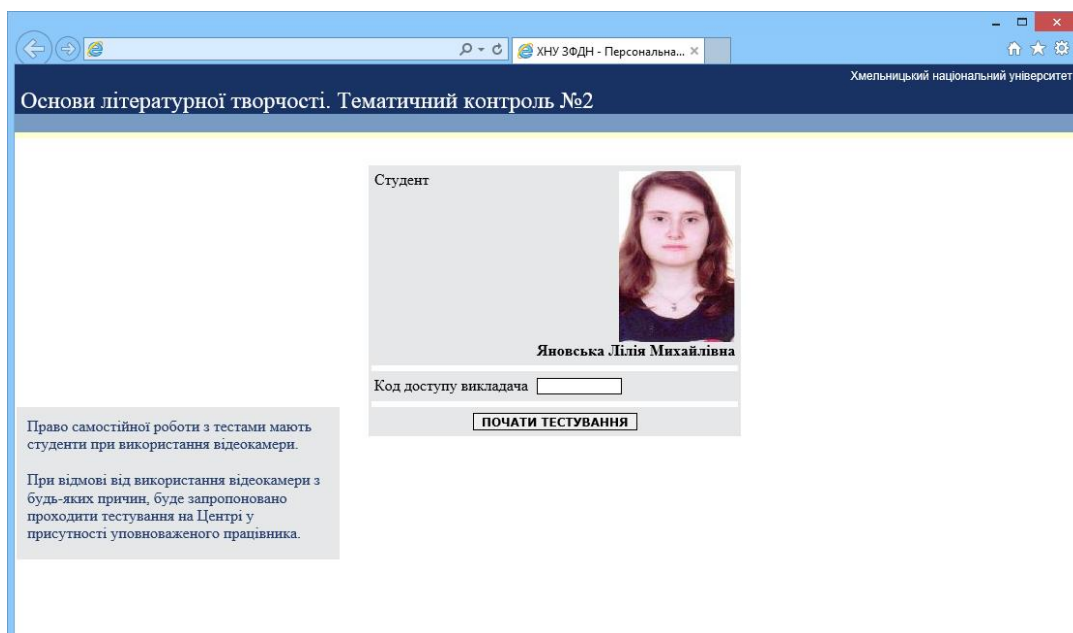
ХНУ ЗФДН - Персональна... ×

Хмельницький національний університет

Основи літературної творчості. Тематичний контроль №2

Студент

Яновська Лілія Михайлівна

Код доступу викладача

ПОЧАТИ ТЕСТУВАННЯ

Право самостійної роботи з тестами мають студенти при використання відеокамери.

При відмові від використання відеокамери з будь-яких причин, буде запропоновано проходити тестування на Центрі у присутності уповноваженого працівника.